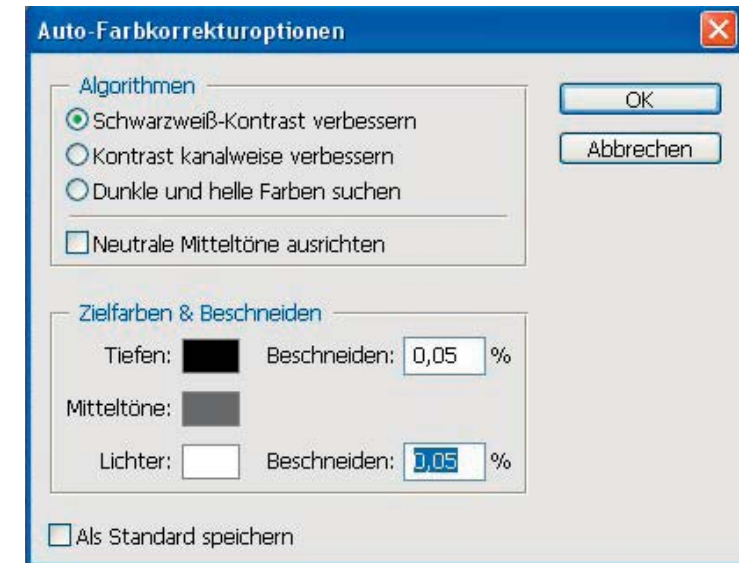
Auto-Farbkorrekturoptionen

Algorithmen

Schwarzweiß-Kontrast verbessern

Kontrast kanalweise verbessern

Dunkle und helle Farben suchen

Neutrale Mitteltöne ausrichten

OK

Abbrechen

Zielfarben & Beschneiden

Tiefen:

Beschneiden: 0,05 %

Mitteltöne:

Lichter:

Beschneiden: 0,05 %

Als Standard speichern